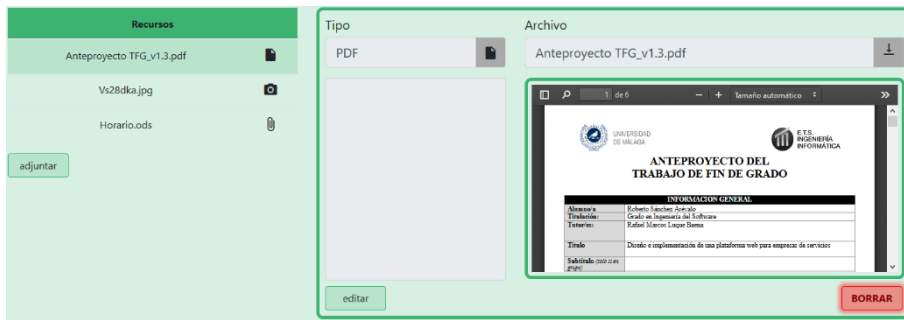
Recursos

Anteproyecto TFG_v1.3.pdf

Vs28dka.jpg

Horario.ods

adjuntar

Tipo

PDF

Archivo

Anteproyecto TFG_v1.3.pdf

1 de 6

Tamaño automático

UNIVERSIDAD DE MÁLAGA

E.T.S. INGENIERÍA INFORMÁTICA

ANTEPROYECTO DEL TRABAJO DE FIN DE GRADO

| INFORMACION GENERAL | |
|---|---|
| Alumno/a | Roberto Sánchez Arevalo |
| Titulación: | Grado en Ingeniería del Software |
| Tutor/es: | Rafael Marcos Luque Baena |
| Título | Diseño e implementación de una plataforma web para empresas de servicios |
| Subtítulo (solo si es grupo) | |

editar

BORRAR